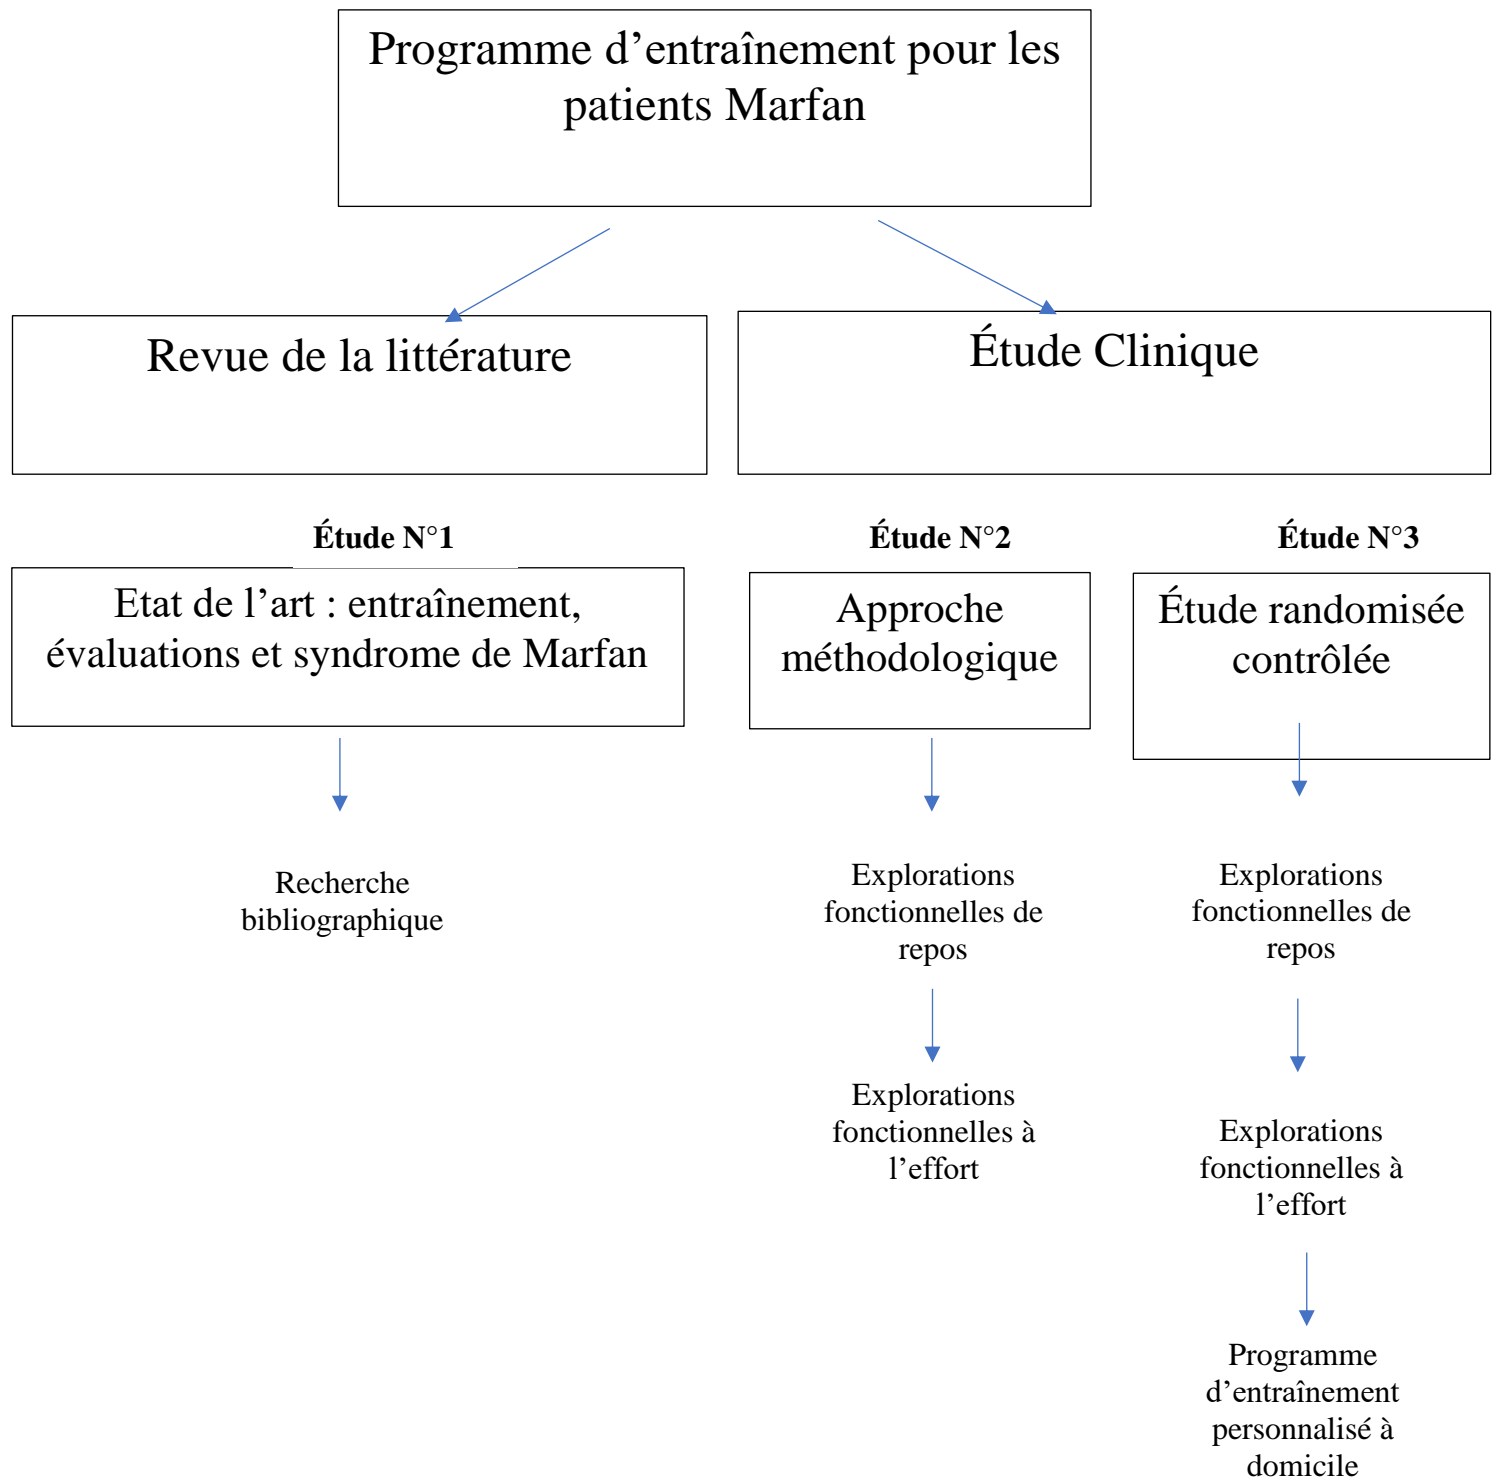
Programme d’entraînement pour les patients Marfan

Revue de la littérature

Étude Clinique

Étude N°1

Etat de l’art : entraînement, évaluations et syndrome de Marfan

Recherche bibliographique

Étude N°2

Approche méthodologique

Explorations fonctionnelles de repos

Explorations fonctionnelles à l’effort

Étude N°3

Étude randomisée contrôlée

Explorations fonctionnelles de repos

Explorations fonctionnelles à l’effort

Programme d’entraînement personnalisé à domicile